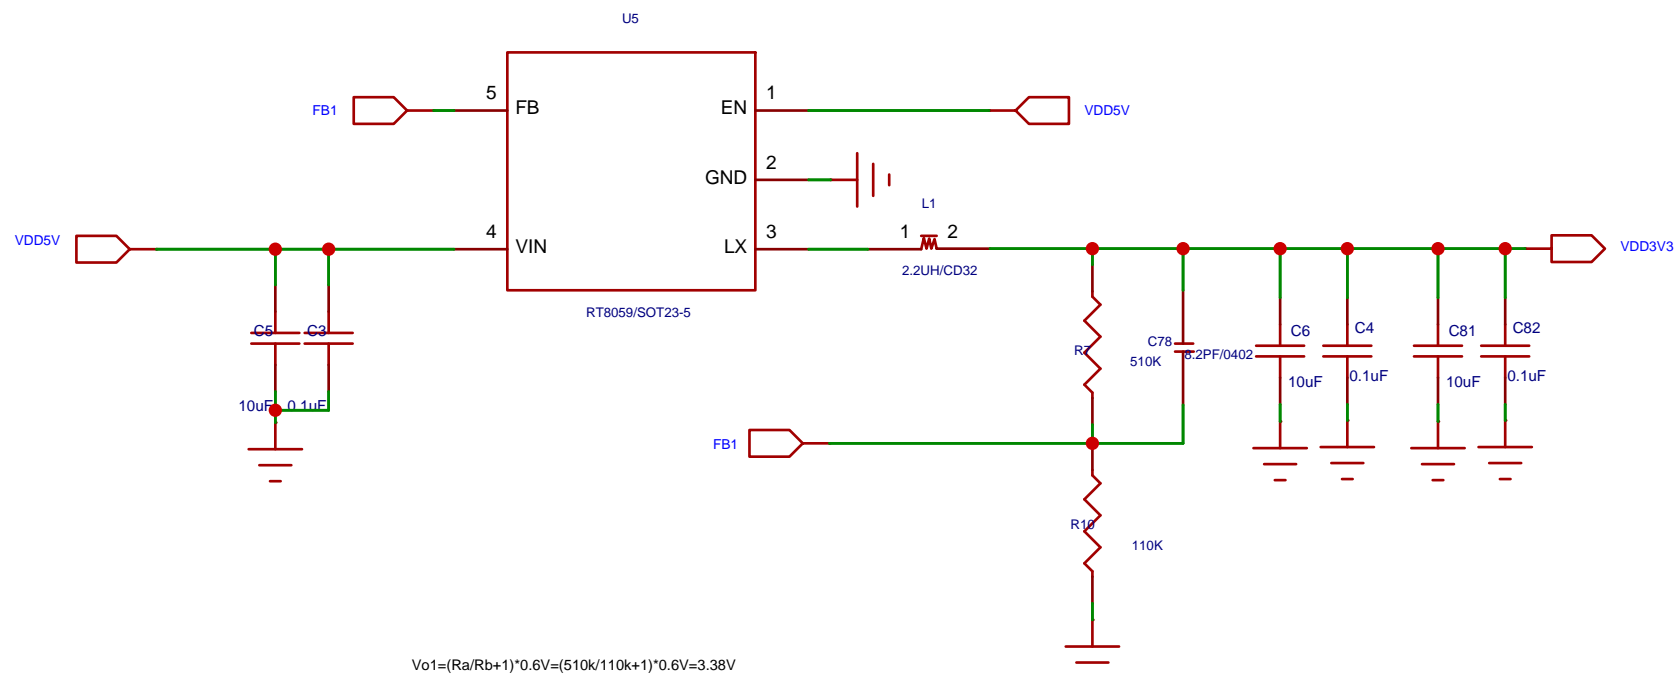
U5

FB1
5
FB
EN
1
VDD5V

GND
2

L1

VDD5V
4
VIN
LX
3
1
2
VDD3V3

2.2UH/CD32

RT8059/SOT23-5

C5
C3
10uF
0.1uF

R7
510K
C78
8.2PF/0402
C6
10uF
C4
0.1uF
C81
10uF
C82
0.1uF

FB1

R10
110K

Vo1=(Ra/Rb+1)*0.6V=(510k/110k+1)*0.6V=3.38V